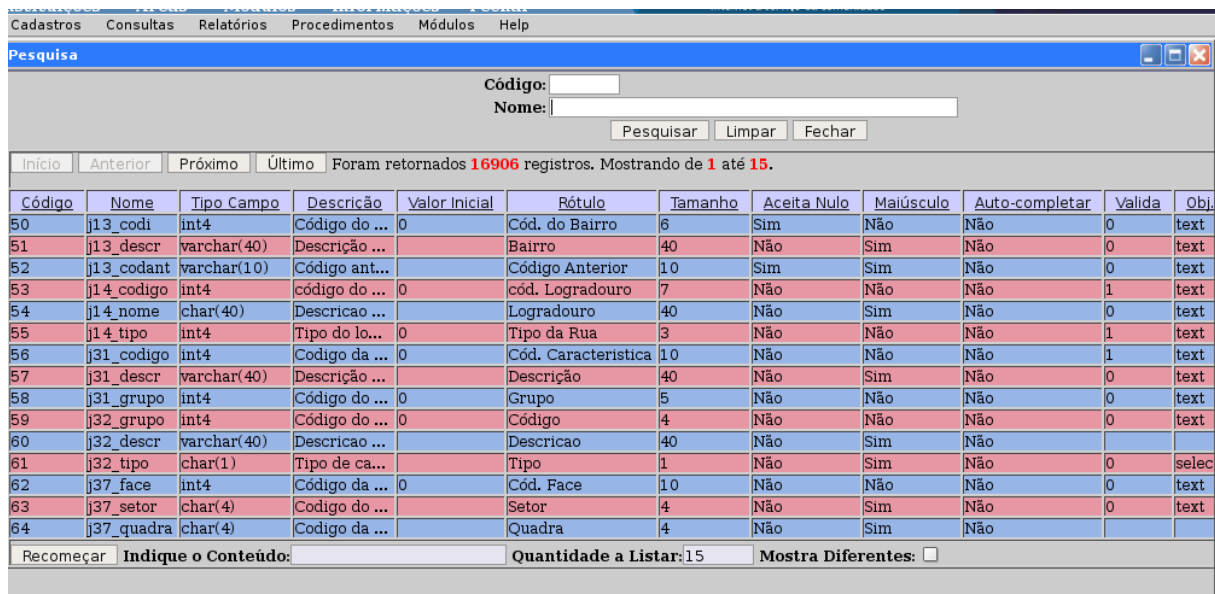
Cadastros Consultas Relatórios Procedimentos Módulos Help

Pesquisa

Código:
Nome:

Pesquisar Limpar Fechar

Início Anterior Próximo Último Foram retornados 16906 registros. Mostrando de 1 até 15.

| Código | Nome | Tipo Campo | Descrição | Valor Inicial | Rótulo | Tamanho | Aceita Nulo | Maiúsculo | Auto-completar | Valida | Obj. |
|---|---|---|---|---|---|---|---|---|---|---|---|
| 50 | j13_codi | int4 | Código do ... | 0 | Cód. do Bairro | 6 | Sim | Não | Não | 0 | text |
| 51 | j13_descr | varchar(40) | Descrição ... | | Bairro | 40 | Não | Sim | Não | 0 | text |
| 52 | j13_codant | varchar(10) | Código ant... | | Código Anterior | 10 | Sim | Sim | Não | 0 | text |
| 53 | j14_codigo | int4 | código do ... | 0 | cód. Logradouro | 7 | Não | Não | Não | 1 | text |
| 54 | j14_nome | char(40) | Descricao ... | | Logradouro | 40 | Não | Sim | Não | 0 | text |
| 55 | j14_tipo | int4 | Tipo do lo... | 0 | Tipo da Rua | 3 | Não | Não | Não | 1 | text |
| 56 | j31_codigo | int4 | Codigo da ... | 0 | Cód. Caracteristica | 10 | Não | Não | Não | 1 | text |
| 57 | j31_descr | varchar(40) | Descrição ... | | Descrição | 40 | Não | Sim | Não | 0 | text |
| 58 | j31_grupo | int4 | Código do ... | 0 | Grupo | 5 | Não | Não | Não | 0 | text |
| 59 | j32_grupo | int4 | Código do ... | 0 | Código | 4 | Não | Não | Não | 0 | text |
| 60 | j32_descr | varchar(40) | Descricao ... | | Descricao | 40 | Não | Sim | Não | | |
| 61 | j32_tipo | char(1) | Tipo de ca... | | Tipo | 1 | Não | Sim | Não | 0 | selec |
| 62 | j37_face | int4 | Código da ... | 0 | Cód. Face | 10 | Não | Não | Não | 0 | text |
| 63 | j37_setor | char(4) | Codigo do ... | | Setor | 4 | Não | Sim | Não | 0 | text |
| 64 | j37_quadra | char(4) | Codigo da ... | | Quadra | 4 | Não | Sim | Não | | |

Recomeçar Indique o Conteúdo: Quantidade a Listar: 15 Mostra Diferentes: